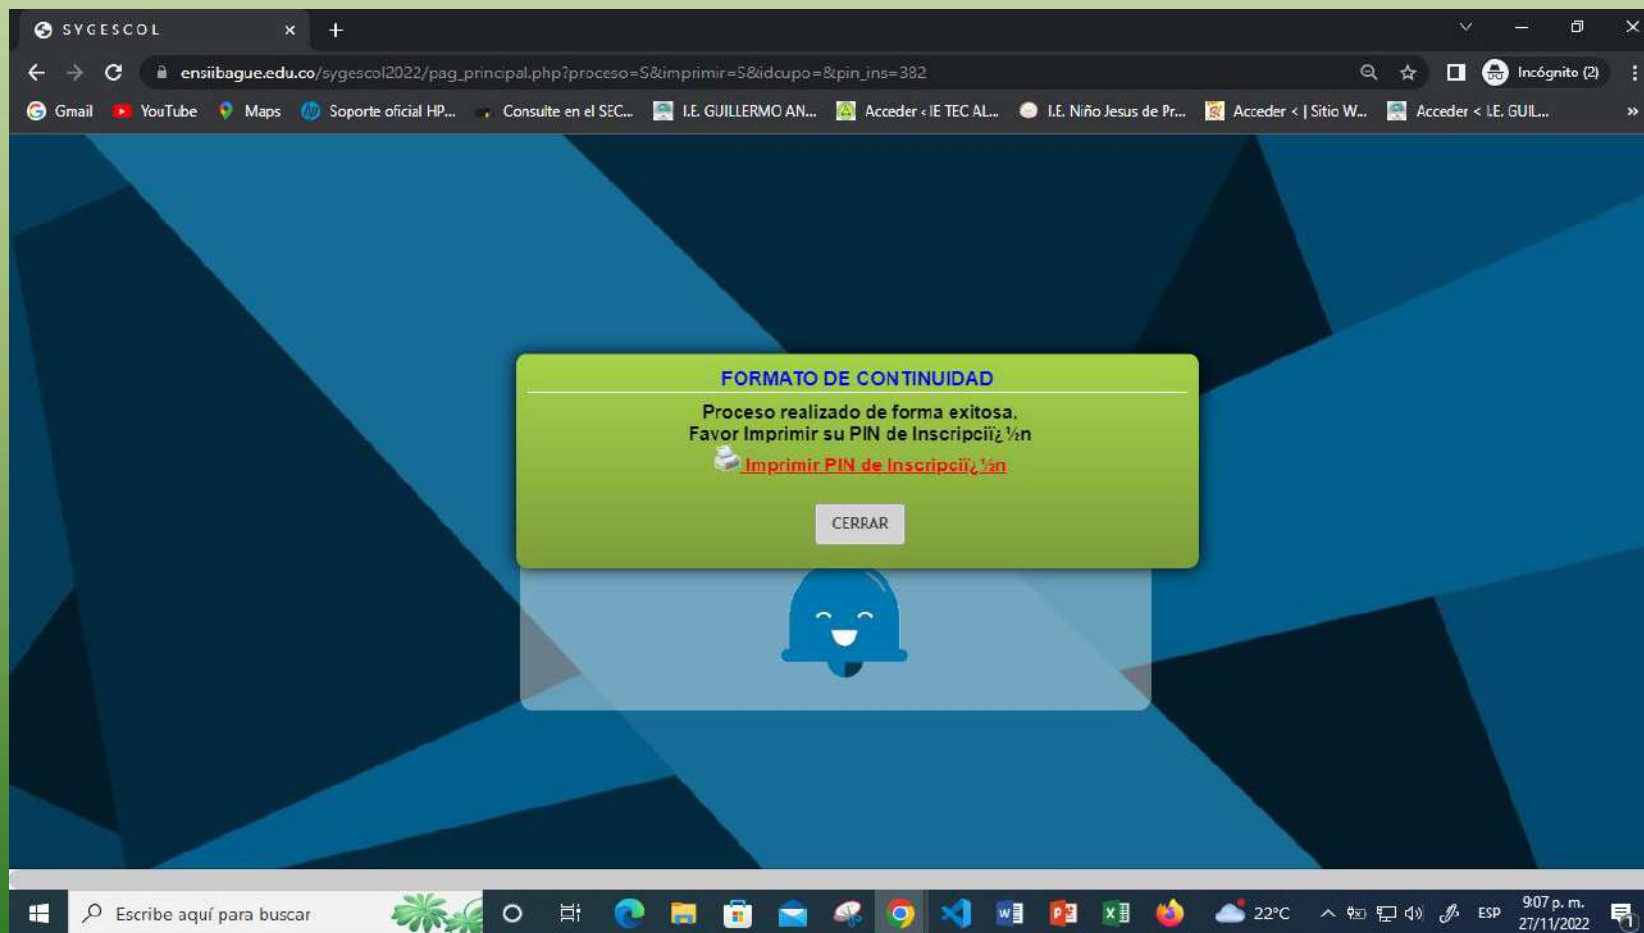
SYGESCOL ×
+

ensiibague.edu.co/sygescol2022/pag_principal.php?proceso=S&imprimir=S&idcupo=&pin_ins=382

Incógnito (2)

Gmail YouTube Maps Soporte oficial HP... Consulte en el SEC... I.E. GUILLERMO AN... Acceder ‹ IE TEC AL... I.E. Niño Jesus de Pr... Acceder ‹ | Sitio W... Acceder ‹ I.E. GUIL...

FORMATO DE CONTINUIDAD

Proceso realizado de forma exitosa.
Favor Imprimir su PIN de Inscripcii¿½n

Imprimir PIN de Inscripcii¿½n

CERRAR

Escribe aquí para buscar

22°C

ESP

9:07 p. m.
27/11/2022